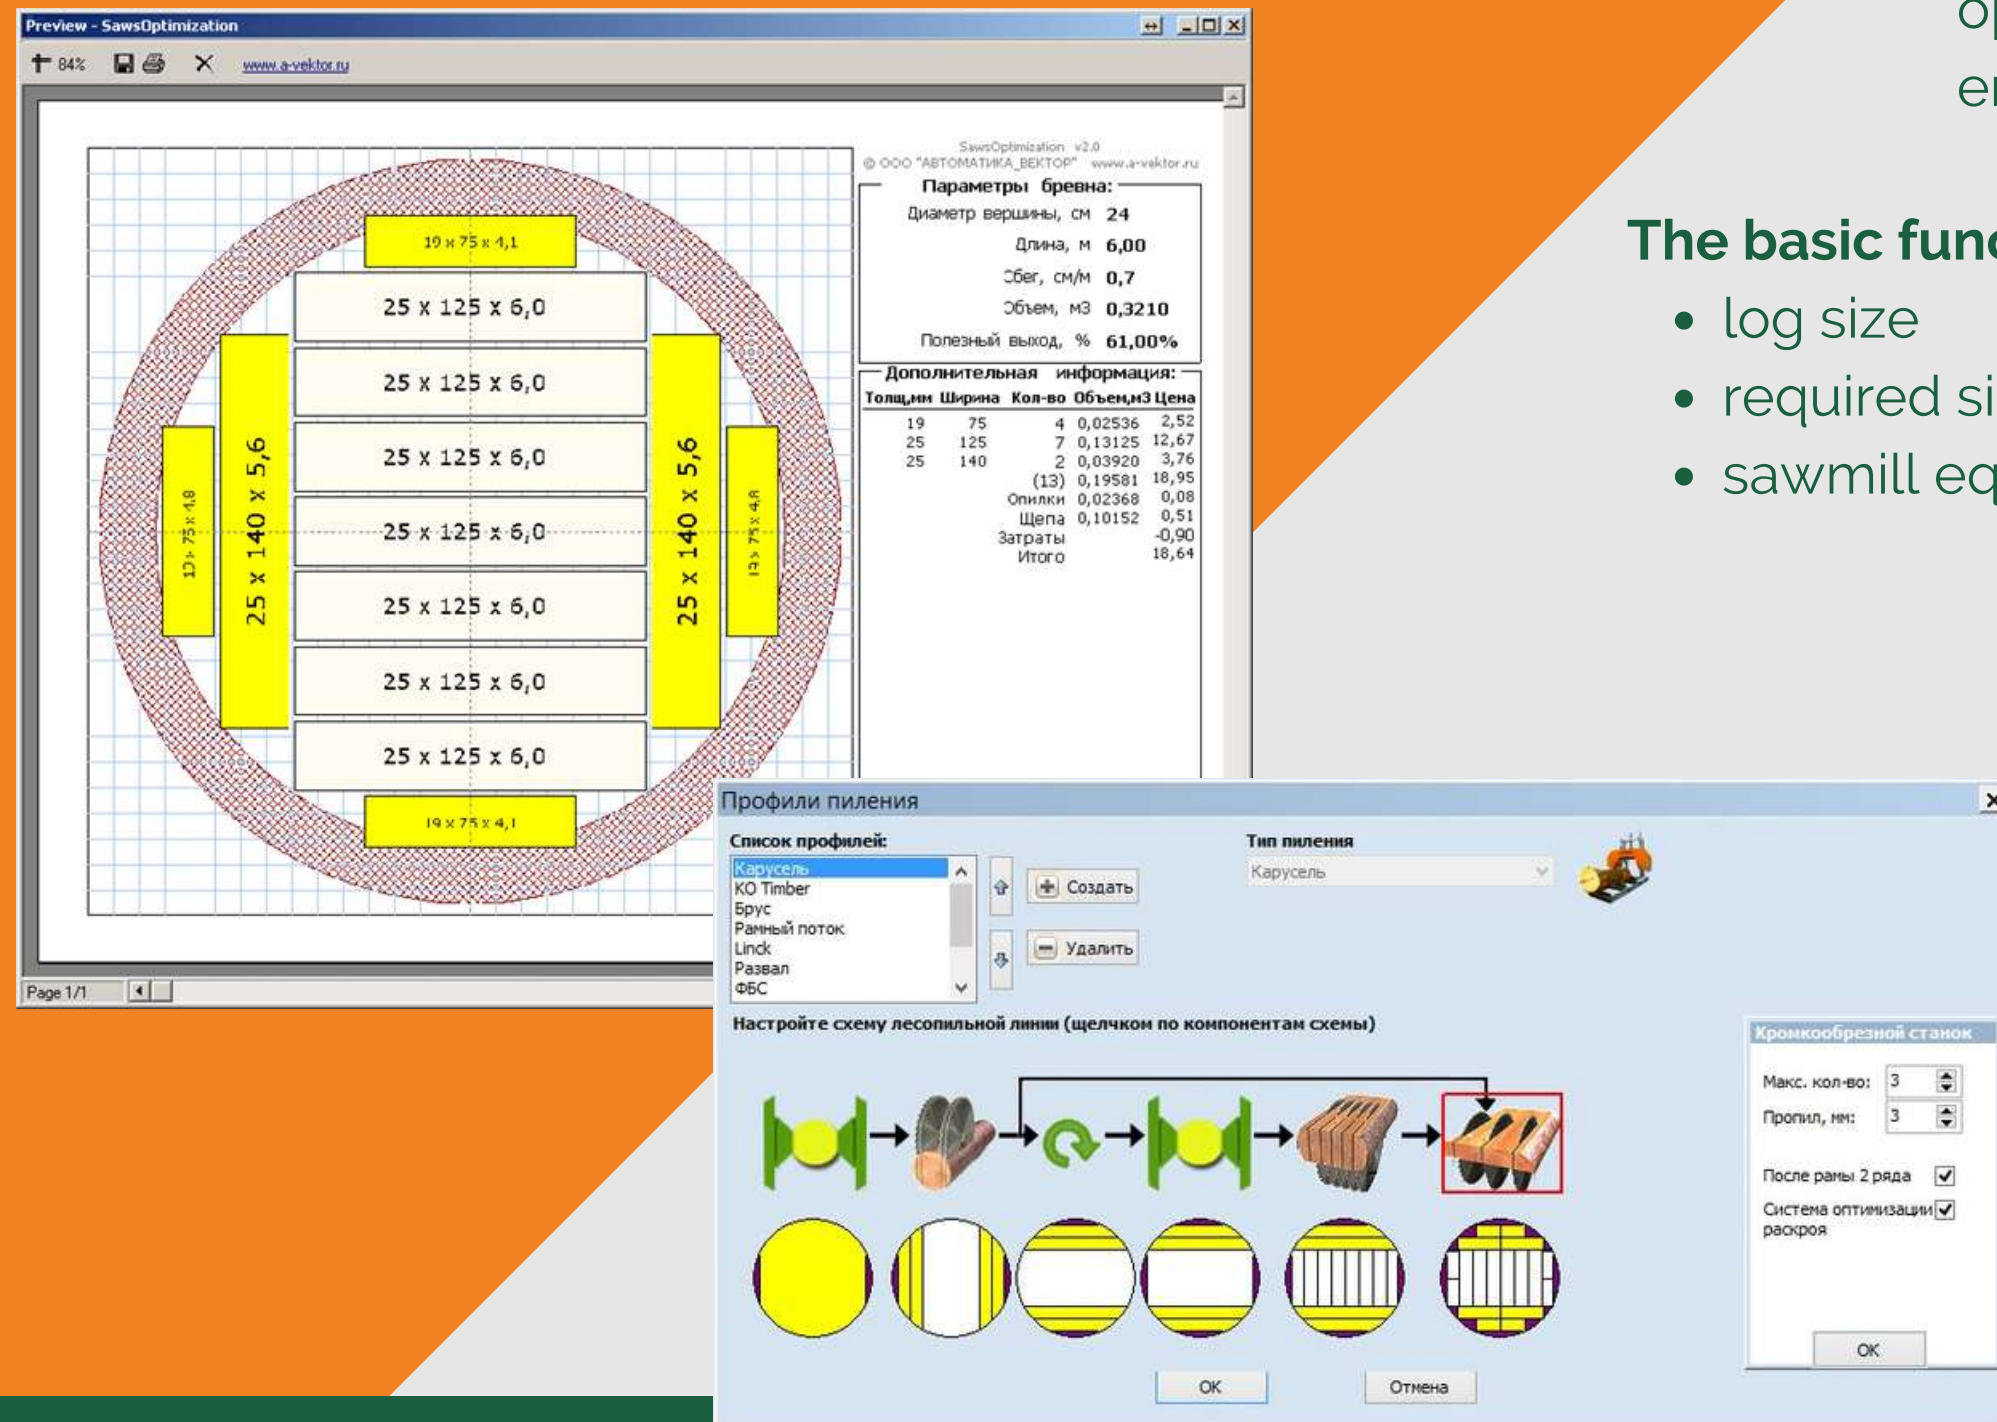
Preview - SawsOptimization

84%

www.a-vektor.ru

19 x 75 x 4,1

25 x 125 x 6,0

25 x 125 x 6,0

25 x 125 x 6,0

25 x 125 x 6,0

25 x 125 x 6,0

25 x 125 x 6,0

25 x 125 x 6,0

19 x 75 x 4,1

25 x 140 x 5,6

25 x 140 x 5,6

19 x 75 x 4,8

19 x 75 x 4,8

SawsOptimization v2.0
© ООО "АВТОМАТИКА_ВЕКТОР" www.a-vektor.ru

Параметры бревна:

| | |
|---|---|
| Диаметр вершины, см | 24 |
| Длина, м | 6,00 |
| Сбег, см/м | 0,7 |
| Объем, м3 | 0,3210 |
| Полезный выход, % | 61,00% |

Дополнительная информация:

| Толщ,мм | Ширина | Кол-во | Объем,м3 | Цена |
|---|---|---|---|---|
| 19 | 75 | 4 | 0,02536 | 2,52 |
| 25 | 125 | 7 | 0,13125 | 12,67 |
| 25 | 140 | 2 | 0,03920 | 3,76 |
| | | (13) | 0,19581 | 18,95 |
| | | Опилки | 0,02368 | 0,08 |
| | | Щепа | 0,10152 | 0,51 |
| | | Затраты | | -0,90 |
| | | Итого | | 18,64 |

Page 1/1

op
en

The basic func
• log size
• required si
• sawmill eq

Профили пиления

Список профилей:
Карусель
KO Timber
Брус
Рамный поток
Linck
Развал
ФБС

Создать
Удалить

Тип пиления
Карусель

Настройте схему лесопильной линии (щелчком по компонентам схемы)

OK
Отмена

Кромкообрезной станок
Макс. кол-во: 3
Пропил, мм: 3
После рамы 2 ряда
Система оптимизации раскроя
OK